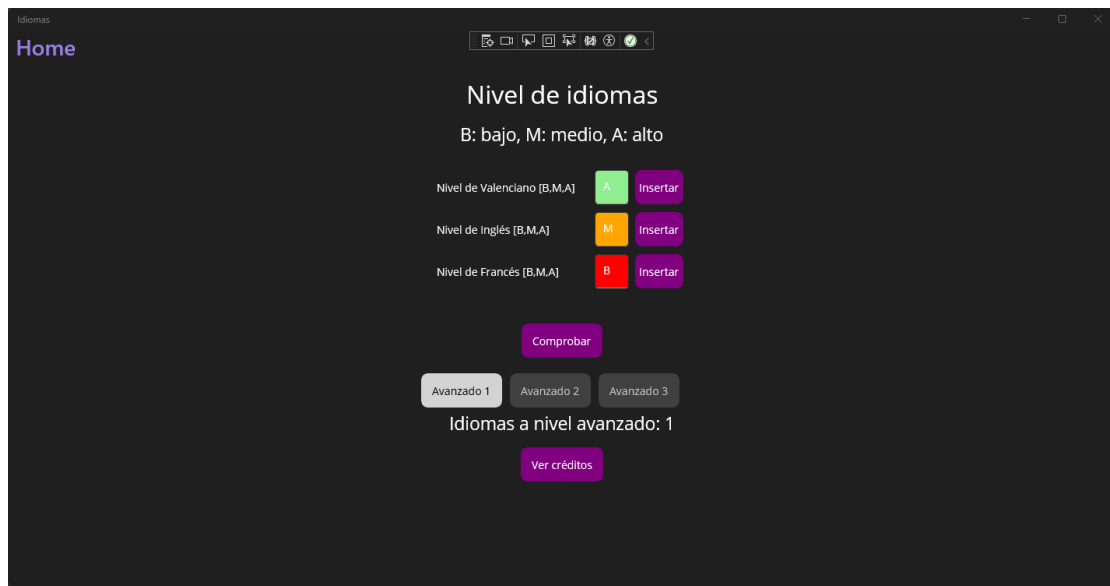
Idiomas

Home

Nivel de idiomas

B: bajo, M: medio, A: alto

Nivel de Valenciano [B,M,A] A Insertar

Nivel de Inglés [B,M,A] M Insertar

Nivel de Francés [B,M,A] B Insertar

Comprobar

Avanzado 1 Avanzado 2 Avanzado 3

Idiomas a nivel avanzado: 1

Ver créditos